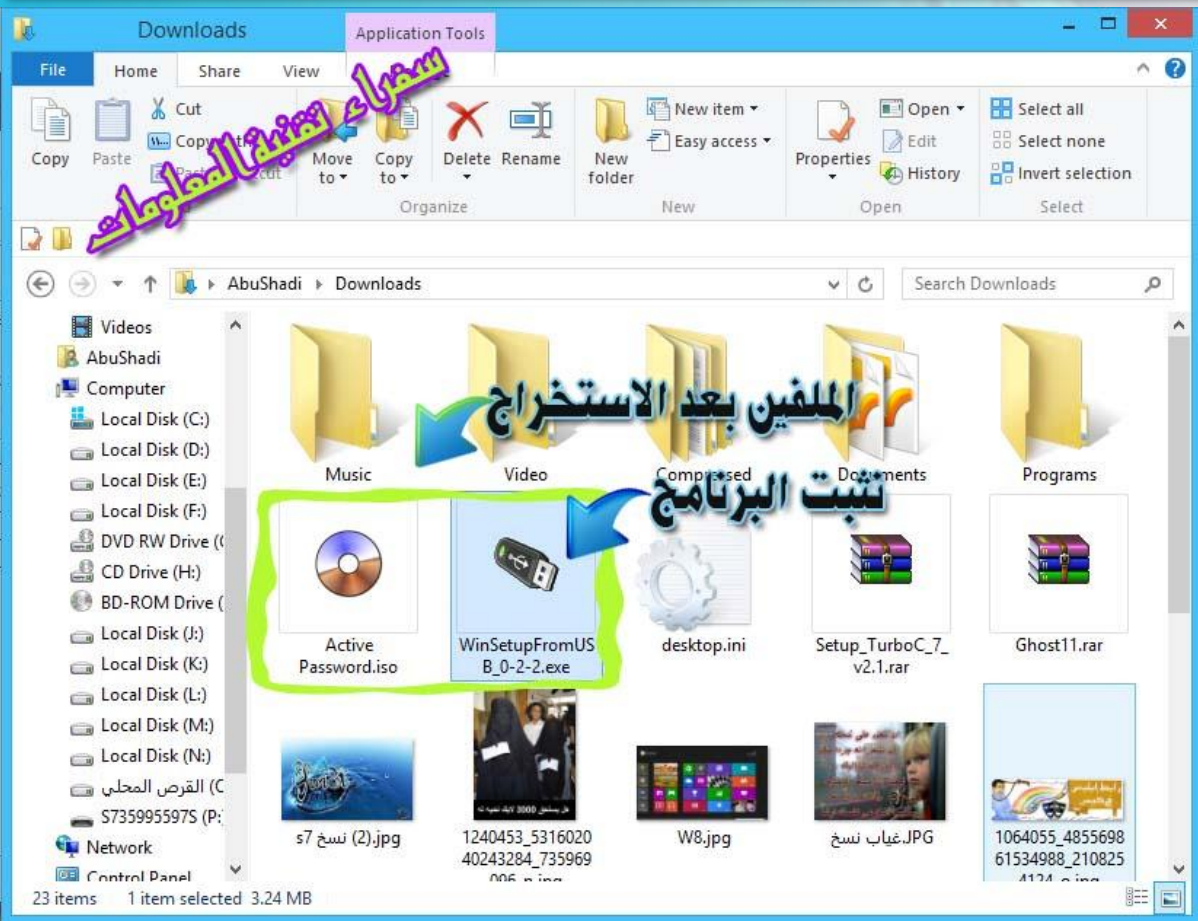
Downloads

Application Tools

File Home Share View

سفراء تقنية المعلومات

Copy Paste Cut Copy path Paste shortcut

Move to Copy to Delete Rename

Organize

New folder New item Easy access

New

Properties Open Edit History

Open

Select all Select none Invert selection

Select

AbuShadi › Downloads

Search Downloads

Videos
AbuShadi
Computer
Local Disk (C:)
Local Disk (D:)
Local Disk (E:)
Local Disk (F:)
DVD RW Drive (
CD Drive (H:)
BD-ROM Drive (
Local Disk (J:)
Local Disk (K:)
Local Disk (L:)
Local Disk (M:)
Local Disk (N:)
القرص المحلي (C
S735995597S (P:
Network
Control Panel

Music

Video

Compressed

Documents

Programs

الملفين بعد الاستخراج

نثبت البرنامج

Active Password.iso

WinSetupFromUSB_0-2-2.exe

desktop.ini

Setup_TurboC_7_v2.1.rar

Ghost11.rar

s7 نسخ (2).jpg

1240453_531602040243284_735969006_n.jpg

W8.jpg

غياب نسخ.JPG

1064055_485569861534988_2108254124_o.jpg

23 items 1 item selected 3.24 MB